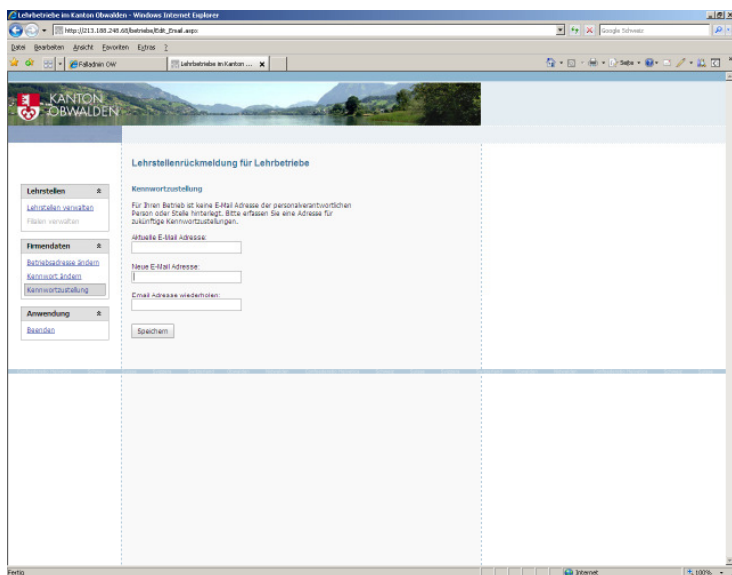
Lehrbetriebe im Kanton Obwalden - Windows Internet Explorer

http://213.188.248.68/betriebe/Edit_Email.aspx

Google Schweiz

Datei Bearbeiten Ansicht Favoriten Extras ?

Palladnin OW

Lehrbetriebe im Kanton ...

Seite

KANTON OBWALDEN

Lehrstellenrückmeldung für Lehrbetriebe

Lehrstellen

Lehrstellen verwalten

Filialen verwalten

Firmendaten

Betriebsadresse ändern

Kennwort ändern

Kennwortzustellung

Anwendung

Beenden

Kennwortzustellung

Für Ihren Betrieb ist keine E-Mail Adresse der personalverantwortlichen Person oder Stelle hinterlegt. Bitte erfassen Sie eine Adresse für zukünftige Kennwortzustellungen.

Aktuelle E-Mail Adresse:

Neue E-Mail Adresse:

Email Adresse wiederholen:

Speichern

Fertig

Internet

100%